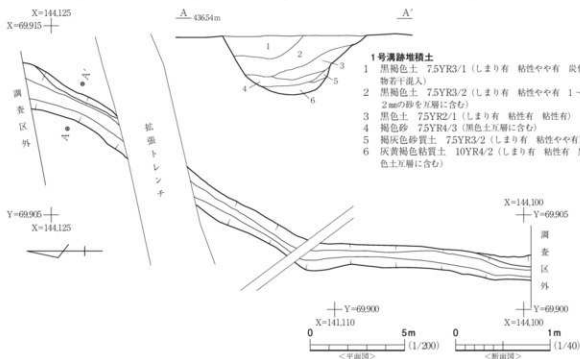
X=144,125
X=69,915

A 43.654m A'

1 2 3 4 5 6

1号溝跡堆積土
1 黒褐色土 7.5YR3/1（しまり有 粘性やや有 炭化物若干混入）
2 黒褐色土 7.5YR3/2（しまり有 粘性やや有 1～2㎜の砂を互層に含む）
3 黒色土 7.5YR2/1（しまり有 粘性有）
4 褐色砂 7.5YR4/3（黒色土互層に含む）
5 褐灰色砂質土 7.5YR3/2（しまり有 粘性やや有）
6 灰黄褐色粘質土 10YR4/2（しまり有 粘性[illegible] 色土互層に含む）

調査区外

A A'

拡張トレンチ

Y=69,905
X=144,125

X=144,100
Y=69,909

調査区外

Y=69,900
X=144,110

Y=69,900
X=144,100

0 5m (1/200)
<平面図>

0 1m (1/40)
<断面図>